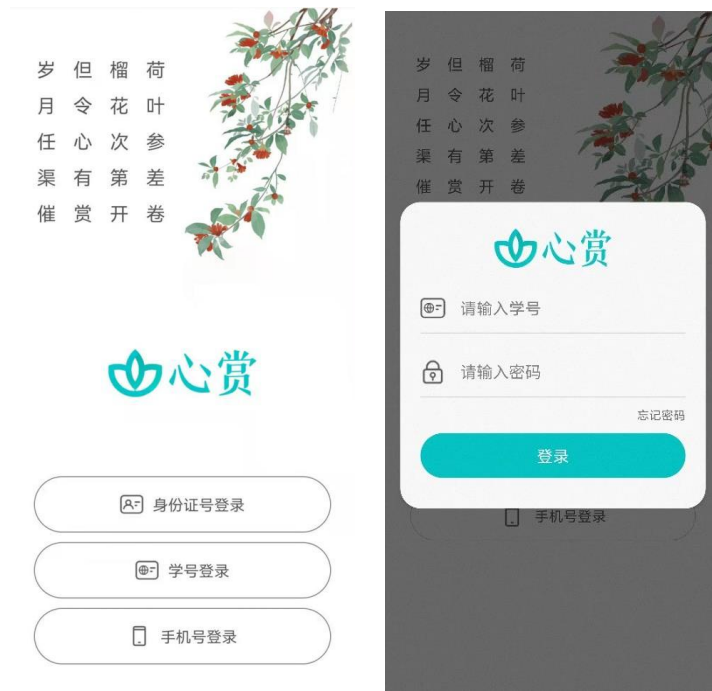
岁 但 榴 荷
月 令 花 叶
任 心 次 参
渠 有 第 差
催 赏 开 卷

心赏

身份证号登录

学号登录

手机号登录

岁 但 榴 荷
月 令 花 叶
任 心 次 参
渠 有 第 差
催 赏 开 卷

心赏

请输入学号

请输入密码

忘记密码

登录

手机号登录